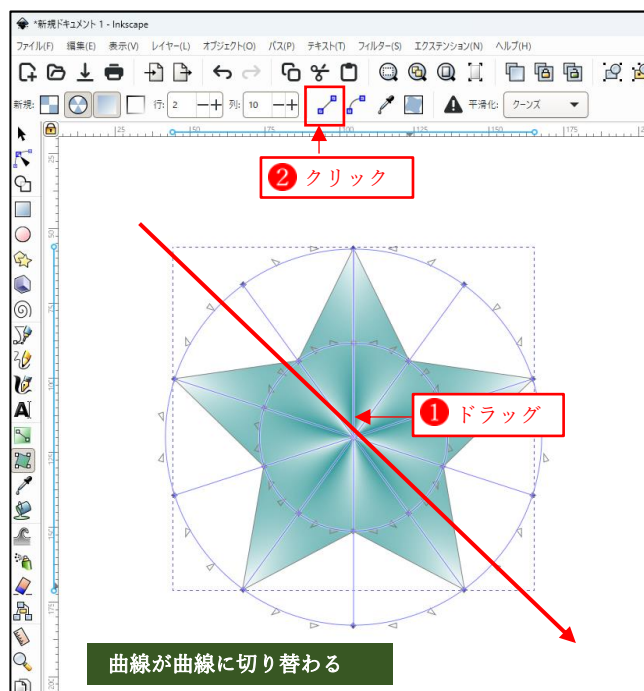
*新規ドキュメント 1 - Inkscape

ファイル(F) 編集(E) 表示(V) レイヤー(L) オブジェクト(O) パス(P) テキスト(T) フィルター(S) エクステンション(N) ヘルプ(H)

新規: 行: 2 列: 10 平滑化: クーンズ

25 50 75 100 125 150 175

❷ クリック

❶ ドラッグ

曲線が曲線に切り替わる